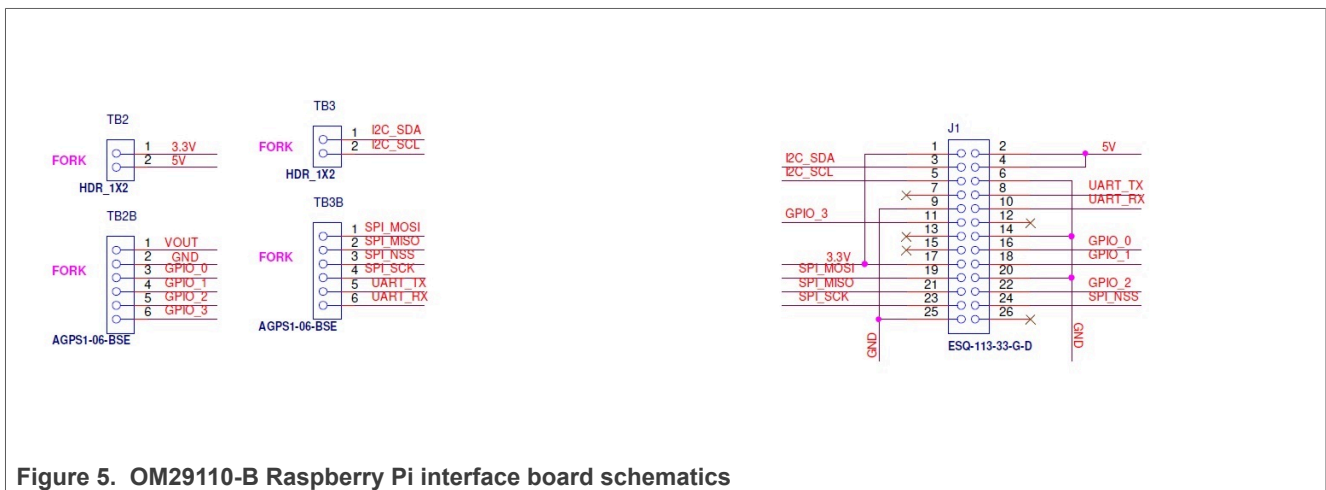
TB2
FORK
1 3.3V
2 5V
HDR_1X2

TB3
FORK
1 I2C_SDA
2 I2C_SCL
HDR_1X2

TB2B
FORK
1 VOUT
2 GND
3 GPIO_0
4 GPIO_1
5 GPIO_2
6 GPIO_3
AGPS1-06-BSE

TB3B
FORK
1 SPI_MOSI
2 SPI_MISO
3 SPI_NSS
4 SPI_SCK
5 UART_TX
6 UART_RX
AGPS1-06-BSE

J1
1 2 5V
I2C_SDA 3 4
I2C_SCL 5 6
7 8 UART_TX
9 10 UART_RX
GPIO_3 11 12
13 14
15 16 GPIO_0
3.3V 17 18 GPIO_1
SPI_MOSI 19 20
SPI_MISO 21 22 GPIO_2
SPI_SCK 23 24 SPI_NSS
25 26
GND
GND
ESQ-113-33-G-D

Figure 5. OM29110-B Raspberry Pi interface board schematics